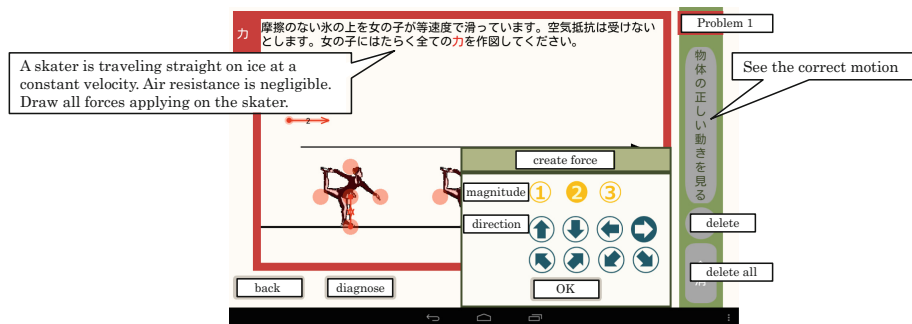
力

摩擦のない氷の上を女の子が等速度で滑っています。空気抵抗は受けないとします。女の子にはたらく全ての力を作図してください。

A skater is traveling straight on ice at a constant velocity. Air resistance is negligible. Draw all forces applying on the skater.

Problem 1

物体の正しい動きを見る

See the correct motion

2

create force

magnitude ① ② ③

direction

delete

delete all

OK

back

diagnose